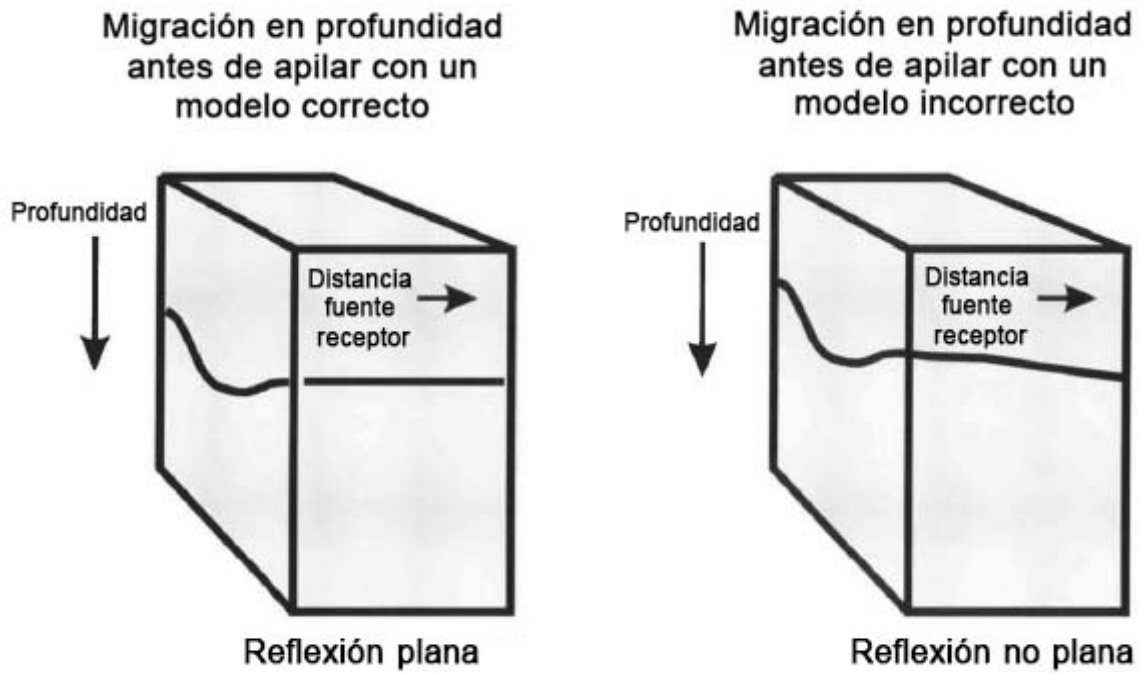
Migración en profundidad antes de apilar con un modelo correcto

Profundidad

Distancia fuente receptor

Reflexión plana

Migración en profundidad antes de apilar con un modelo incorrecto

Profundidad

Distancia fuente receptor

Reflexión no plana